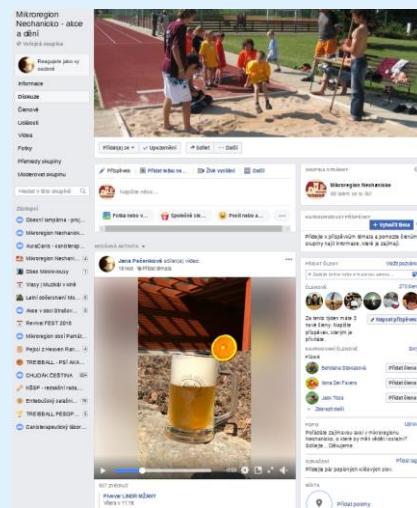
Mikroregion Nechanicko - akce a dění
Veřejná skupina

Reagujte jako vy osobně

Informace
Diskuze
Členové
Události
Videa
Fotky
Přehledy skupiny
Moderovat skupinu

Hledat v této skupině

Zkratky
Obecní lampárna - proj...
Mikroregion Nechanick...
AuraCards - cardsterap...
Mikroregion Nechanick...
Obec Mokrovousy
Vlasy | štuclují v okně
Letní odlehčení tře...
Ano v naší Straslav...
Revival FEST 2018
Mikroregion obcí Pam...
Pejsci z Hraven Ran...
TREBBALL - PSÍ AKA...
CHUDÁK ČEŠTINA
KŠSP - restaurní rada...
Enteobuloví senzální...
TREBBALL PESOP...
Canisterapeutický škol...

Přidáno(a) se
Upozornění
Sdílet
Další

Příspěvek
Přidat fotku či...
Živé vysílání
Další

Napište něco...

Fotka nebo v...
Společně sle...
Pocit nebo a...

NEDÁVNÁ AKTIVITA

Jana Počenková sdílel(a) video.
18 hod. · Přidat téma

907 zhlédnutí
Pivovar LINER MŽANY
Včera v 17:18

SKUPINA V RÁMCI
Mikroregion Nechanicko
Sdílení se to líbí

NAVRHOVANÍ PŘÍSPĚVKY
Vytvořit téma
Přidejte k příspěvkům témata a pomozte členům skupiny najít informace, které je zajímají.

PŘIDAT ČLENY
Vložit pozvánku
Zadejte jméno nebo e-mailovou adresu

ČLENOVÉ
273 členů

Za tento týden máte 3 nové členy. Napište příspěvek, ve kterém je přivítáte.
Napsat příspěvek

NAVRHOVANÍ ČLENOVÉ
Skrýt
Přátelé
Božena Stanislavová
Přidat člena
Ilona Del Favero
Přidat člena
Jana Tůma
Přidat člena
Zobrazit další

POPIS
Upravit
Pořádáte zajímavou akci v mikroregionu Nechanicko, o které by měli všichni vědět? Sdílejte... Dokupnit

OZNAČENÍ
Přidat tagy
Přidejte pár popisných klíčových slov.

MÍSTA
Přidat polohy